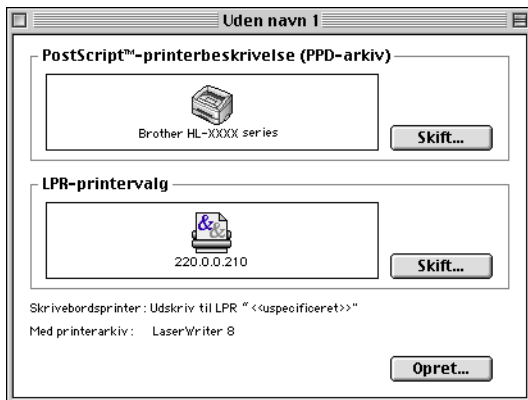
Uden navn 1

PostScript™-printerbeskrivelse (PPD-arkiv)

Brother HL-XXXX series

Skift...

LPR-printervalg

220.0.0.210

Skift...

Skrivebordsprinter : Udskriv til LPR " <<uspecificeret>>"

Med printerarkiv : LaserWriter 8

Opret...